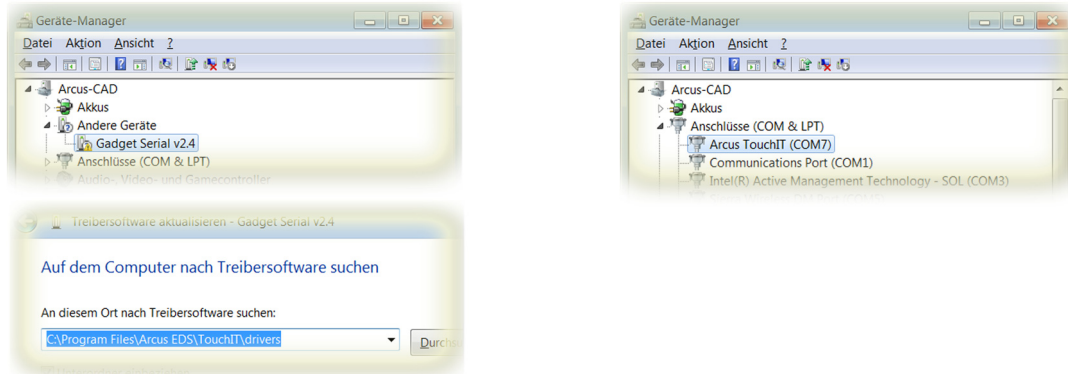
Geräte-Manager

Datei Aktion Ansicht ?

Arcus-CAD
Akkus
Andere Geräte
Gadget Serial v2.4
Anschlüsse (COM & LPT)
Audio-, Video- und Gamecontroller

Treibersoftware aktualisieren - Gadget Serial v2.4

Auf dem Computer nach Treibersoftware suchen

An diesem Ort nach Treibersoftware suchen:

C:\Program Files\Arcus EDS\TouchIT\drivers

Durch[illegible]

Geräte-Manager

Datei Aktion Ansicht ?

Arcus-CAD
Akkus
Anschlüsse (COM & LPT)
Arcus TouchIT (COM7)
Communications Port (COM1)
Intel(R) Active Management Technology - SOL (COM3)